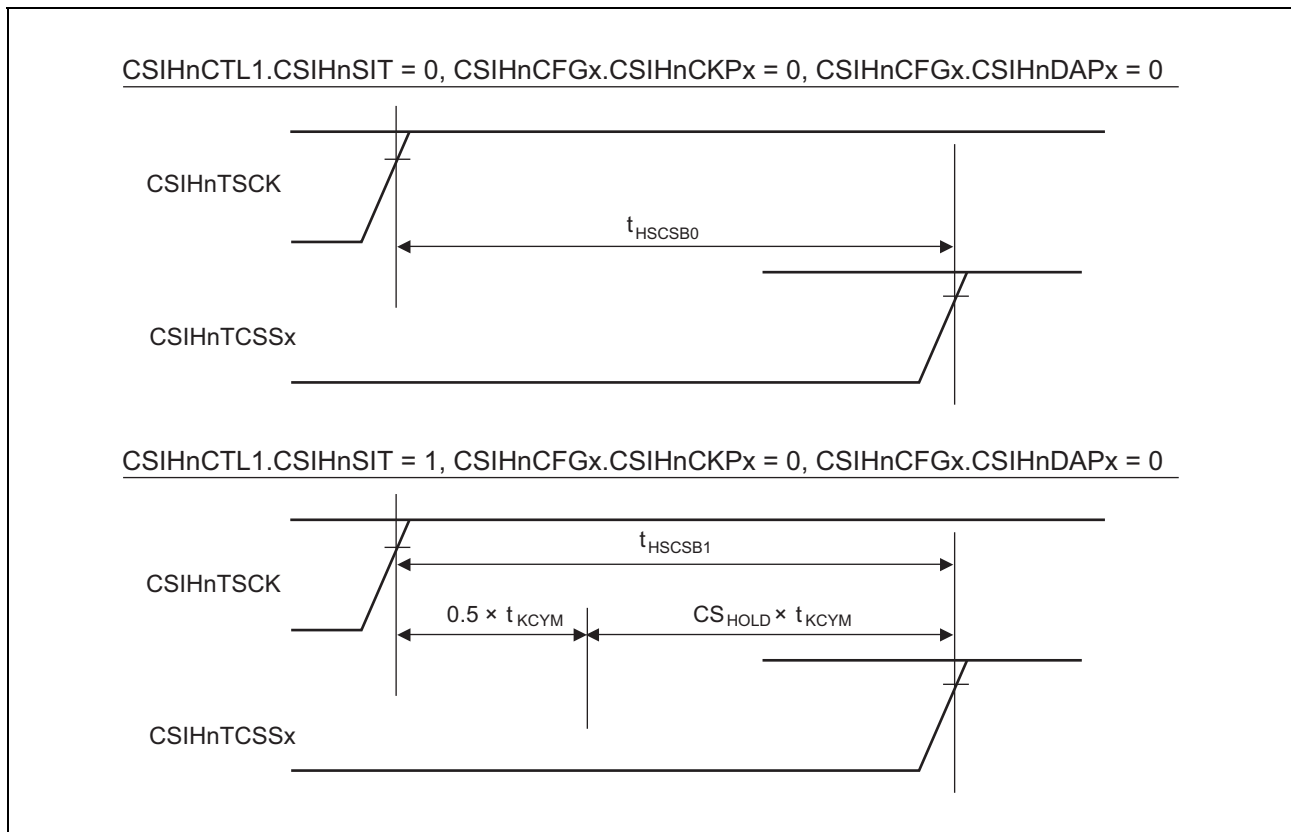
CSIHnCTL1.CSIHnSIT = 0, CSIHnCFGx.CSIHnCKPx = 0, CSIHnCFGx.CSIHnDAPx = 0

CSIHnTSCK

$t_{HSCSB0}$

CSIHnTCSSx

CSIHnCTL1.CSIHnSIT = 1, CSIHnCFGx.CSIHnCKPx = 0, CSIHnCFGx.CSIHnDAPx = 0

$t_{HSCSB1}$

CSIHnTSCK

$0.5 \times t_{KCYM}$

$CS_{HOLD} \times t_{KCYM}$

CSIHnTCSSx